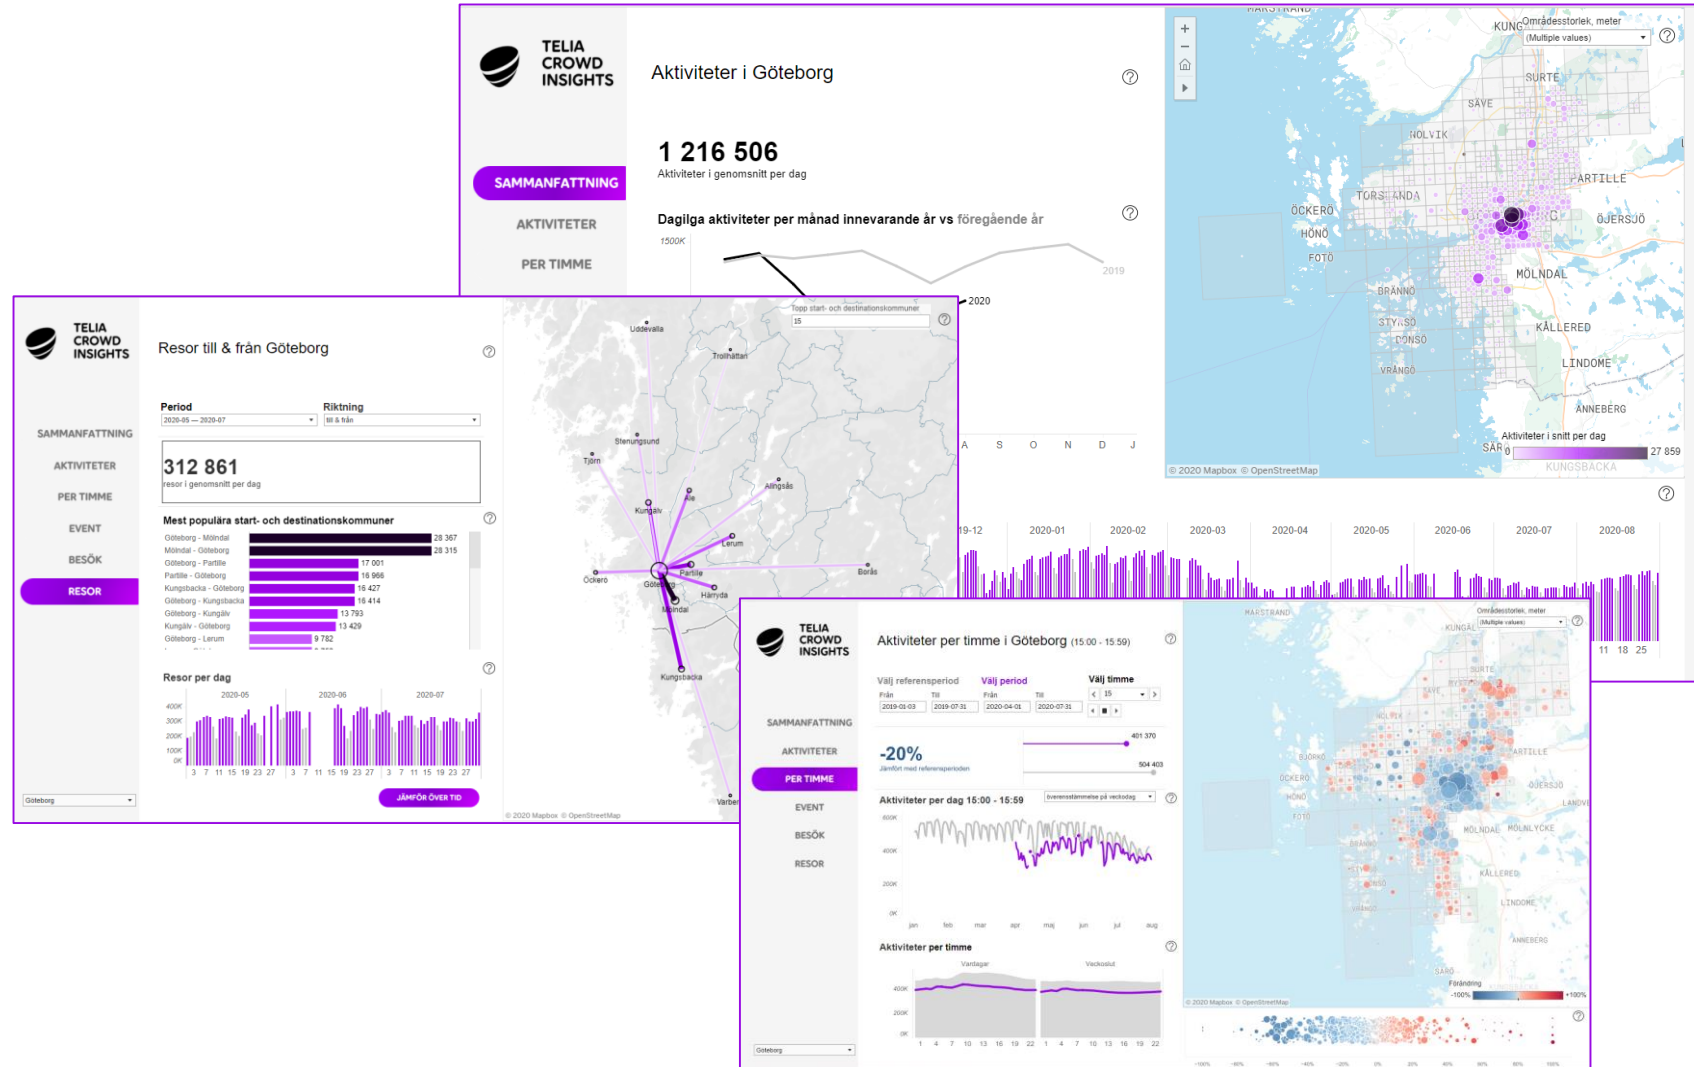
TELIA CROWD INSIGHTS

Aktiviteter i Göteborg

SAMMANFATTNING
AKTIVITETER
PER TIMME

1 216 506
Aktiviteter i genomsnitt per dag

Dagilga aktiviteter per månad innevarande år vs föregående år

1500K
2019
2020

A S O N D J

Områdesstorlek, meter
(Multiple values)

MARSTRAND
KUNGÄLV
SURTE
SÄVE
HOLVIK
TORSLANDA
PARTILLE
ÖCKERÖ
HÖNÖ
FOTÖ
ÖJERSJÖ
MÖLNDAL
BRÄNNÖ
STYRSÖ
DONSÖ
VRÅNGÖ
KÅLLERED
LINDOME
ANNEBERG
SÄRÖ
KUNGSBACKA
Aktiviteter i snitt per dag
0
27 859
© 2020 Mapbox © OpenStreetMap

19-12 2020-01 2020-02 2020-03 2020-04 2020-05 2020-06 2020-07 2020-08
11 18 25

TELIA CROWD INSIGHTS

Resor till & från Göteborg

SAMMANFATTNING
AKTIVITETER
PER TIMME
EVENT
BESÖK
RESOR

Period
2020-05 — 2020-07
Riktning
till & från

312 861
resor i genomsnitt per dag

Mest populära start- och destinationskommuner

| | |
|---|---|
| Göteborg - Mölndal | 28 367 |
| Mölndal - Göteborg | 28 315 |
| Göteborg - Partille | 17 001 |
| Partille - Göteborg | 16 966 |
| Kungsbacka - Göteborg | 15 427 |
| Göteborg - Kungsbacka | 15 414 |
| Göteborg - Kungälv | 13 793 |
| Kungälv - Göteborg | 13 429 |
| Göteborg - Lerum | 9 782 |

Resor per dag
2020-05 2020-06 2020-07
400K 300K 200K 100K 0K
3 7 11 15 19 23 27 3 7 11 15 19 23 27 3 7 11 15 19 23 27

Göteborg
JÄMFÖR ÖVER TID

Topp start- och destinationskommuner
15

Uddevalla
Trollhättan
Stenungsund
Tjörn
Kungälv
Ale
Alingsås
Lerum
Öckerö
Göteborg
Partille
Borås
Härryda
Mölndal
Kungsbacka
Varberg
© 2020 Mapbox © OpenStreetMap

TELIA CROWD INSIGHTS

Aktiviteter per timme i Göteborg (15:00 - 15:59)

SAMMANFATTNING
AKTIVITETER
PER TIMME
EVENT
BESÖK
RESOR

Välj referensperiod
Från 2019-01-03
Till 2019-07-31
Välj period
Från 2020-04-01
Till 2020-07-31
Välj timme
15

-20%
Jämfört med referensperioden
401 370
504 403

Aktiviteter per dag 15:00 - 15:59
överensstämmelse på veckodag
600K 400K 200K 0K
jan feb mar apr maj jun jul aug

Aktiviteter per timme
Vardagar
Veckoslut
400K 200K 0K
1 4 7 10 13 16 19 22 1 4 7 10 13 16 19 22

Göteborg

Områdesstorlek, meter
(Multiple values)
MARSTRAND
KUNGÄLV
SURTE
SÄVE
HOLVIK
BJÖRKÖ
PARTILLE
ÖCKERÖ
HÖNÖ
FOTÖ
ÖJERSJÖ
LANDVETTER
MÖLNDAL
MÖLNLYCKE
BRÄNNÖ
STYRSÖ
DONSÖ
VRÅNGÖ
KÅLLERED
LINDOME
ANNEBERG
SÄRÖ
KUNGSBACKA
Förändring
-100%
+100%
© 2020 Mapbox © OpenStreetMap